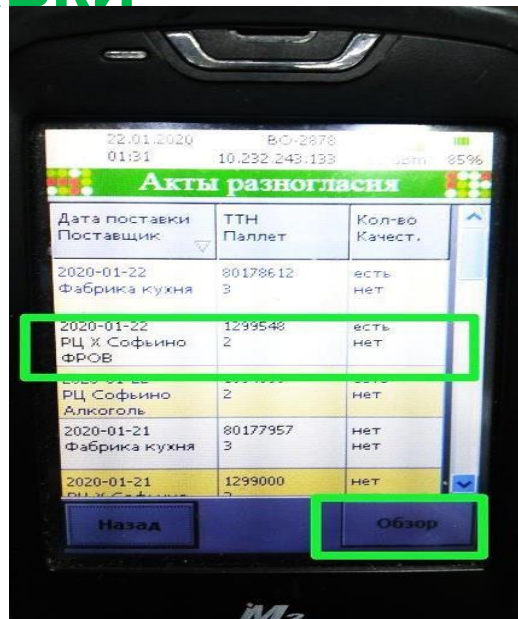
22.01.2020 01:31
BO-2878 10.232.243.133
85%

Акты разногласия

| Дата поставки Поставщик | ТТН Паллет | Кол-во Качест. |
|---|---|---|
| 2020-01-22 Фабрика кухня | 80178612 3 | есть нет |
| 2020-01-22 РЦ Х Софьино ФРОВ | 1299548 2 | есть нет |
| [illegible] РЦ Софьино Алкоголь | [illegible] 2 | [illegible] нет |
| 2020-01-21 Фабрика кухня | 80177957 3 | нет нет |
| 2020-01-21 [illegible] | 1299000 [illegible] | нет |

Назад
Обзор

M3